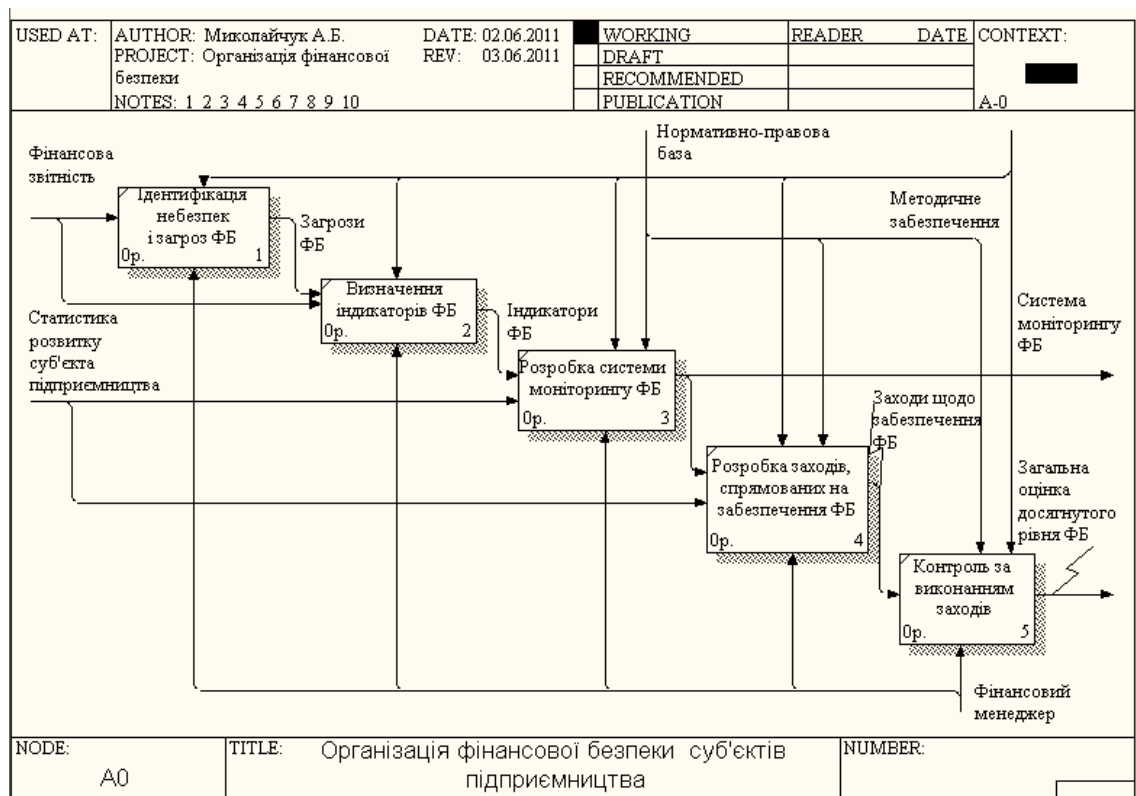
| USED AT: | AUTHOR: Миколайчук А.Б. DATE: 02.06.2011 | WORKING | READER | DATE | CONTEXT: |
|---|---|---|---|---|---|
| | PROJECT: Організація фінансової безпеки REV: 03.06.2011 | DRAFT | | | |
| | | RECOMMENDED | | | |
| | NOTES: 1 2 3 4 5 6 7 8 9 10 | PUBLICATION | | | A-0 |

Нормативно-правова база

Фінансова звітність

Ідентифікація небезпек і загроз ФБ
0р. 1

Загрози ФБ

Методичне забезпечення

Визначення індикаторів ФБ
0р. 2

Індикатори ФБ

Система моніторингу ФБ

Статистика розвитку суб'єкта підприємництва

Розробка системи моніторингу ФБ
0р. 3

Заходи щодо забезпечення ФБ

Розробка заходів, спрямованих на забезпечення ФБ
0р. 4

Загальна оцінка досягнутого рівня ФБ

Контроль за виконанням заходів
0р. 5

Фінансовий менеджер

| NODE: A0 | TITLE: Організація фінансової безпеки суб'єктів підприємництва | NUMBER: |
|---|---|---|